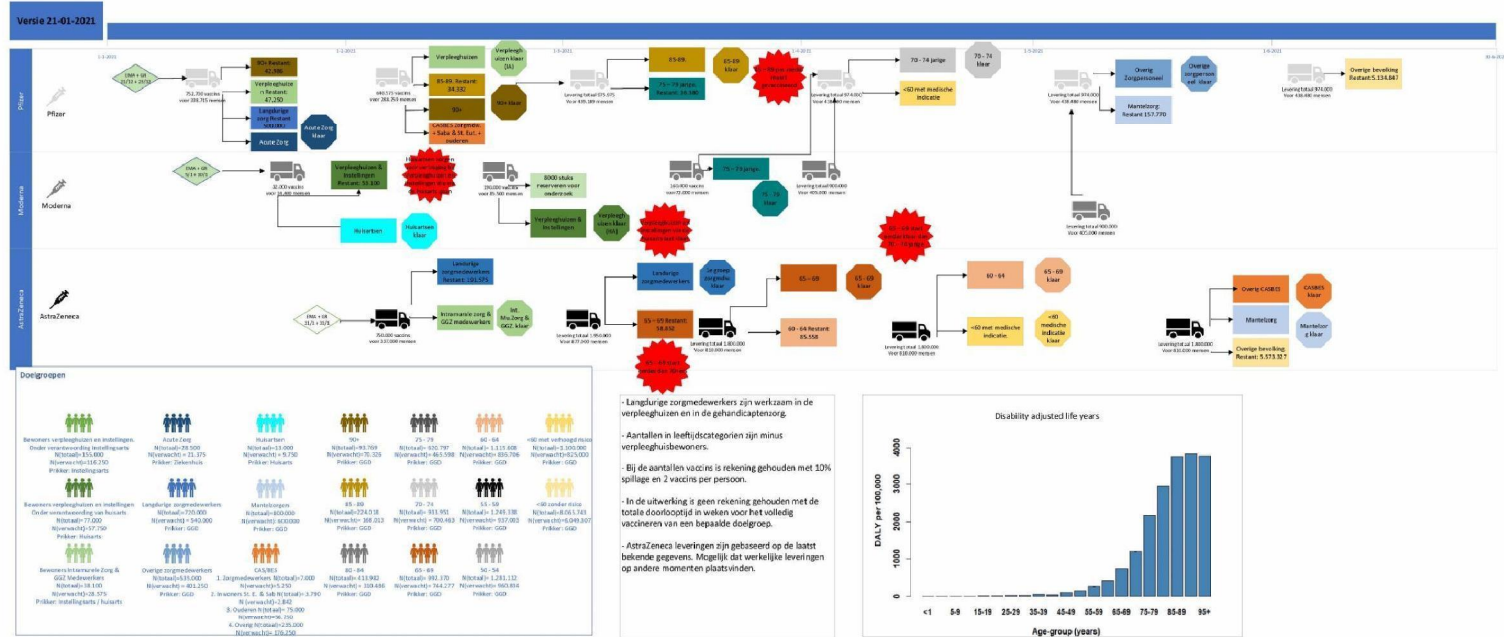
Versie 21-01-2021

1-1-2021 1-2-2021 1-3-2021 1-4-2021 1-5-2021 1-6-2021 30-6-2021

Pfizer

Pfizer

EMA + GR 21/12 + 23/12

751.750 vaccins voor 316.315 mensen

90+ Restant: 42.386

Verpleeghuizen Restant: 47.250

Langdurige zorg Restant: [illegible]

Acute Zorg

Acute Zorg klaar

640.575 vaccins voor 288.259 mensen

Verpleeghuizen

Verpleeghuizen klaar (14)

85-89: Restant: 34.332

90+ klaar

90+

CAS/BES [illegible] + Saba & St. Eust. + anderen

Levering totaal 575.375 Voor 435.189 mensen

85-89

85-89 klaar

75 – 79 jarige: Restant: 14.180

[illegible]

Levering totaal 974.000 Voor 438.300 mensen

70 - 74 jarige

70 - 74 klaar

<60 met medische indicatie

Levering totaal 974.000 Voor 438.300 mensen

Overig Zorgpersoneel

Overige zorgperson eel klaar

Mantelzorg: Restant 157.770

Levering totaal 974.000 Voor 438.300 mensen

Overige bevolking Restant: 5.134.867

Moderna

Moderna

EMA + GR 6/1 + 8/1

32.000 vaccins voor 16.000 mensen

Verpleeghuizen & instellingen Restant: 33.100

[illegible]

Huisartsen

Huisartsen klaar

190.000 vaccins voor 95.500 mensen

8000 stuks reserveren voor onderzoek

Verpleeghuizen & instellingen

Verpleeghuizen klaar (14)

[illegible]

160.000 vaccins voor 72.000 mensen

75 – 79 jarige

75 - 79 klaar

Levering totaal 900.000 Voor 405.000 mensen

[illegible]

Levering totaal 900.000 Voor 405.000 mensen

AstraZeneca

AstraZeneca

EMA + GR 31/1 + 31/1

750.000 vaccins voor 337.000 mensen

Langdurige zorgmedewerkers Restant: 181.575

Intramurale zorg & GGZ medewerkers

Int. Mw.Zorg & GGZ klaar

Levering totaal 1.950.000 Voor 877.000 mensen

Langdurige zorgmedewerkers

Langdurige zorgmedew. klaar

55 – 69 Restant 58.852

Levering totaal 1.800.000 Voor 810.000 mensen

65 - 69

65 - 69 klaar

60 - 64 Restant: 85.558

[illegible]

Levering totaal 1.800.000 Voor 810.000 mensen

60 - 64

65 - 69 klaar

<60 met medische indicatie

<60 medische indicatie klaar

Levering totaal 1.800.000 Voor 810.000 mensen

Overig CAS/BES

CAS/BES klaar

Mantelzorg

Mantelzorg klaar

Overige bevolking: Restant: 5.573.327

Doelgroepen

Bewoners verpleeghuizen en instellingen. Onder verantwoording instellingsarts N(totaal)=155.000 N(verwacht)=116.250 Prikker: Instellingsarts

Acute Zorg N(totaal)=28.500 N(verwacht)= 21.375 Prikker: Ziekenhuis

Huisartsen N(totaal)=13.000 N(verwacht)= 9.750 Prikker: Huisarts

90+ N(totaal)=93.769 N(verwacht)=70.326 Prikker: GGD

75 - 79 N(totaal)= 620.797 N(verwacht)= 465.598 Prikker: GGD

60 - 64 N(totaal)= 1.119.608 N(verwacht)= 839.706 Prikker: GGD

<60 met verhoogd risico N(totaal)=1.100.000 N(verwacht)=825.000 Prikker: GGD

Bewoners verpleeghuizen en instellingen. Onder verantwoording van huisarts N(totaal)=77.000 N(verwacht)=57.750 Prikker: Huisarts

Langdurige zorgmedewerkers N(totaal)=720.000 N(verwacht)= 540.000 Prikker: GGD

Mantelzorgers N(totaal)=800.000 N(verwacht)=600.000 Prikker: GGD

85 - 89 N(totaal)=224.018 N(verwacht)= 168.013 Prikker: GGD

70 - 74 N(totaal)= 933.951 N(verwacht)= 700.463 Prikker: GGD

55 - 59 N(totaal)= 1.249.338 N(verwacht)= 937.003 Prikker: GGD

<60 zonder risico N(totaal)=8.065.743 N(verwacht)=6.049.307 Prikker: GGD

Bewoners Intramurale Zorg & GGZ Medewerkers N(totaal)= 38.100 N(verwacht)=28.575 Prikker: Instellingsarts / huisarts

Overige zorgmedewerkers N(totaal)=535.000 N(verwacht)= 401.250 Prikker: GGD

CAS/BES 1. Zorgmedewerkers N(totaal)=7.000 N(verwacht)=5.250 2. Inwoners St. E. & Sab N(totaal)=3.790 N(verwacht)=2.842 3. Ouderen N(totaal)= 75.000 N(verwacht)=56.250 4. Overig N(totaal)=235.000 N(verwacht)= 176.250

80 - 84 N(totaal)= 413.982 N(verwacht)= 310.486 Prikker: GGD

65 - 69 N(totaal)= 992.370 N(verwacht)= 744.277 Prikker: GGD

50 - 54 N(totaal)= 1.281.112 N(verwacht)= 960.834 Prikker: GGD

- Langdurige zorgmedewerkers zijn werkzaam in de verpleeghuizen en in de gehandicaptenzorg.

- Aantallen in leeftijdscategorien zijn minus verpleeghuisbewoners.

- Bij de aantallen vaccins is rekening gehouden met 10% spillage en 2 vaccins per persoon.

- In de uitwerking is geen rekening gehouden met de totale doorlooptijd in weken voor het volledig vaccineren van een bepaalde doelgroep.

- AstraZeneca leveringen zijn gebaseerd op de laatst bekende gegevens. Mogelijk dat werkelijke leveringen op andere momenten plaatsvinden.

Disability adjusted life years

DALY per 100,000

0 1000 2000 3000 4000

<1 5-9 15-19 25-29 35-39 45-49 55-59 65-69 75-79 85-89 95+

Age-group (years)